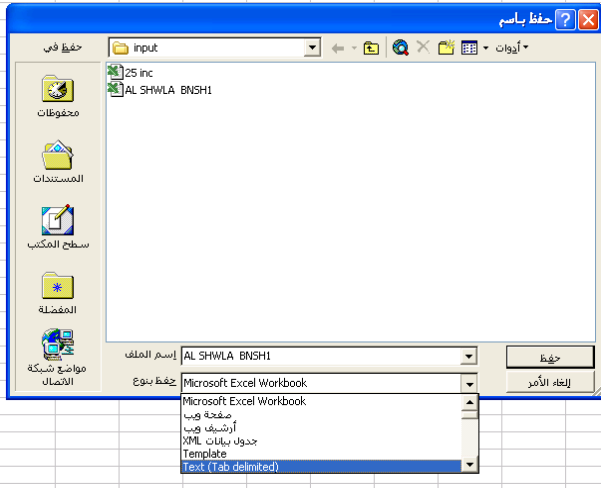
حفظ باسم

حفظ في
input
أدوات

25 inc
AL SHWLA BNSH1

محفوظات
المستندات
سطح المكتب
المفضلة
مواضع شبكة الاتصال

إسم الملف
AL SHWLA BNSH1
حفظ بنوع
Microsoft Excel Workbook

Microsoft Excel Workbook
صفحة ويب
أرشيف ويب
XML جدول بيانات
Template
Text (Tab delimited)

حفظ
إلغاء الأمر